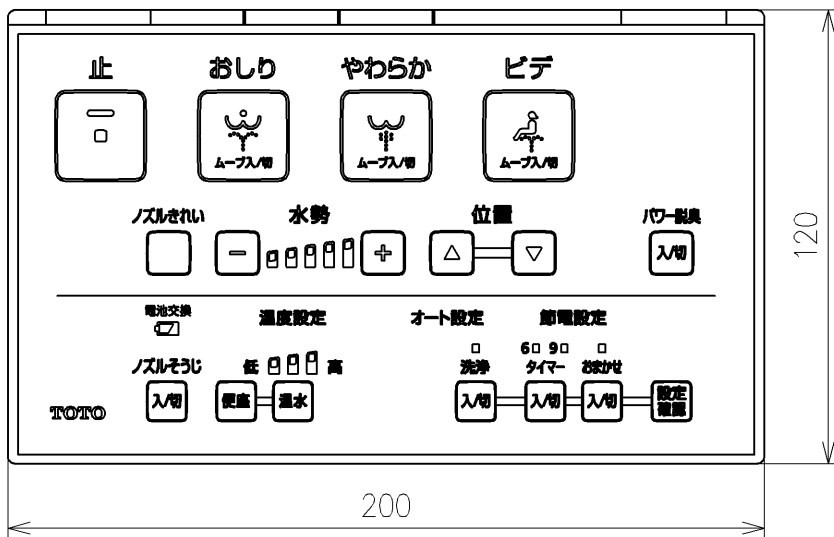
止

おしり
ムーブ入/切

やわらか
ムーブ入/切

ビデ
ムーブ入/切

ノズルきれい

水勢
−
+

位置
△
▽

パワー脱臭
入/切

電池交換

温度設定
低 高

オート設定

節電設定
6 9

ノズルそうじ
入/切

便座
温水

洗浄
入/切

タイマー
入/切

おまかせ
入/切

設定確認

TOTO

120

200